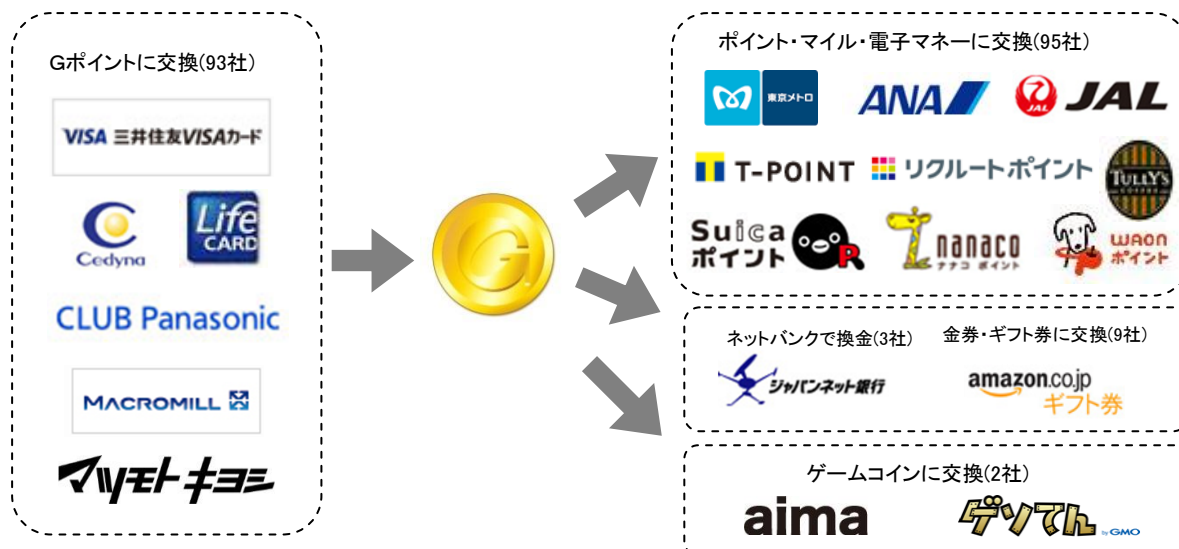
Gポイントに交換(93社)

VISA 三井住友VISAカード

Cedyna

Life CARD

CLUB Panasonic

MACROMILL

マツモトキヨシ

G

ポイント・マイル・電子マネーに交換(95社)

東京メトロ

ANA

JAL

JAL

T-POINT

リクルートポイント

TULLY'S

Suica ポイント

R

nanaco ナナコ ポイント

WAON ポイント

ネットバンクで換金(3社)

ジャパンネット銀行

金券・ギフト券に交換(9社)

amazon.co.jp ギフト券

ゲームコインに交換(2社)

aima

ゲソてん by GMO